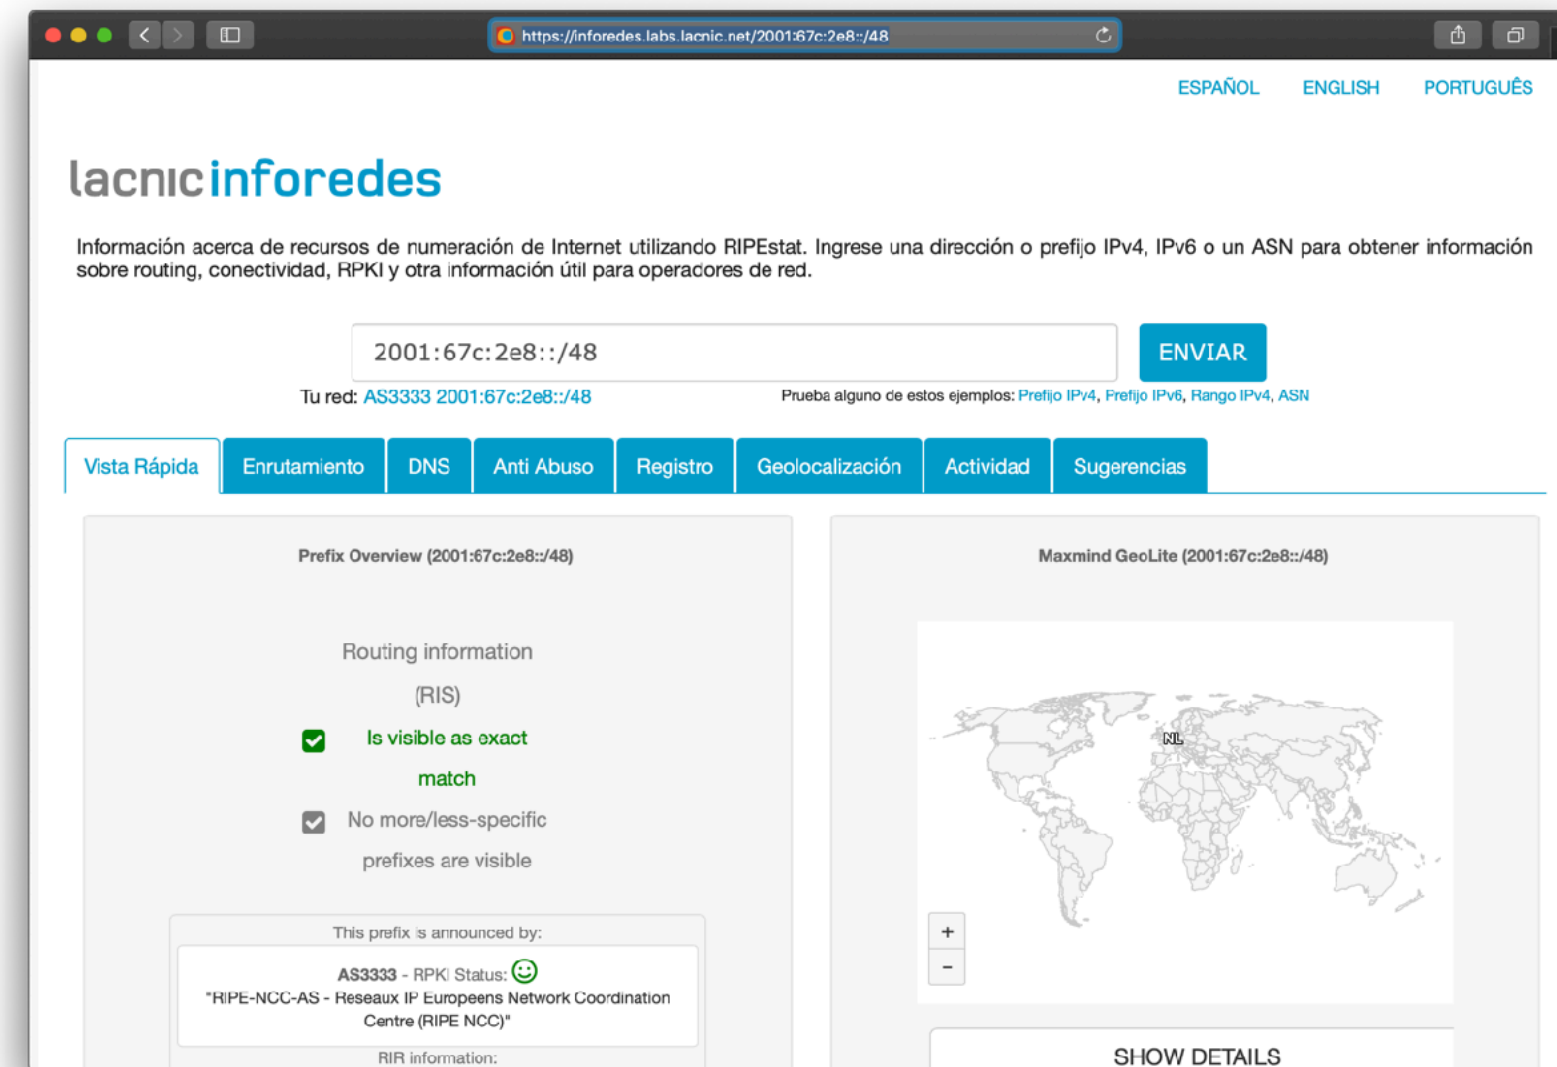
https://inforedes.labs.lacnic.net/2001:67c:2e8::/48

ESPAÑOL ENGLISH PORTUGUÊS

lacnic inforedes

Información acerca de recursos de numeración de Internet utilizando RIPEstat. Ingrese una dirección o prefijo IPv4, IPv6 o un ASN para obtener información sobre routing, conectividad, RPKI y otra información útil para operadores de red.

2001:67c:2e8::/48

ENVIAR

Tu red: AS3333 2001:67c:2e8::/48

Prueba alguno de estos ejemplos: Prefijo IPv4, Prefijo IPv6, Rango IPv4, ASN

Vista Rápida | Enrutamiento | DNS | Anti Abuso | Registro | Geolocalización | Actividad | Sugerencias

Prefix Overview (2001:67c:2e8::/48)

Routing information (RIS)

Is visible as exact match

No more/less-specific prefixes are visible

This prefix is announced by:

AS3333 - RPKI Status:

"RIPE-NCC-AS - Reseaux IP Europeens Network Coordination Centre (RIPE NCC)"

RIR information:

Maxmind GeoLite (2001:67c:2e8::/48)

NL

+
−

SHOW DETAILS